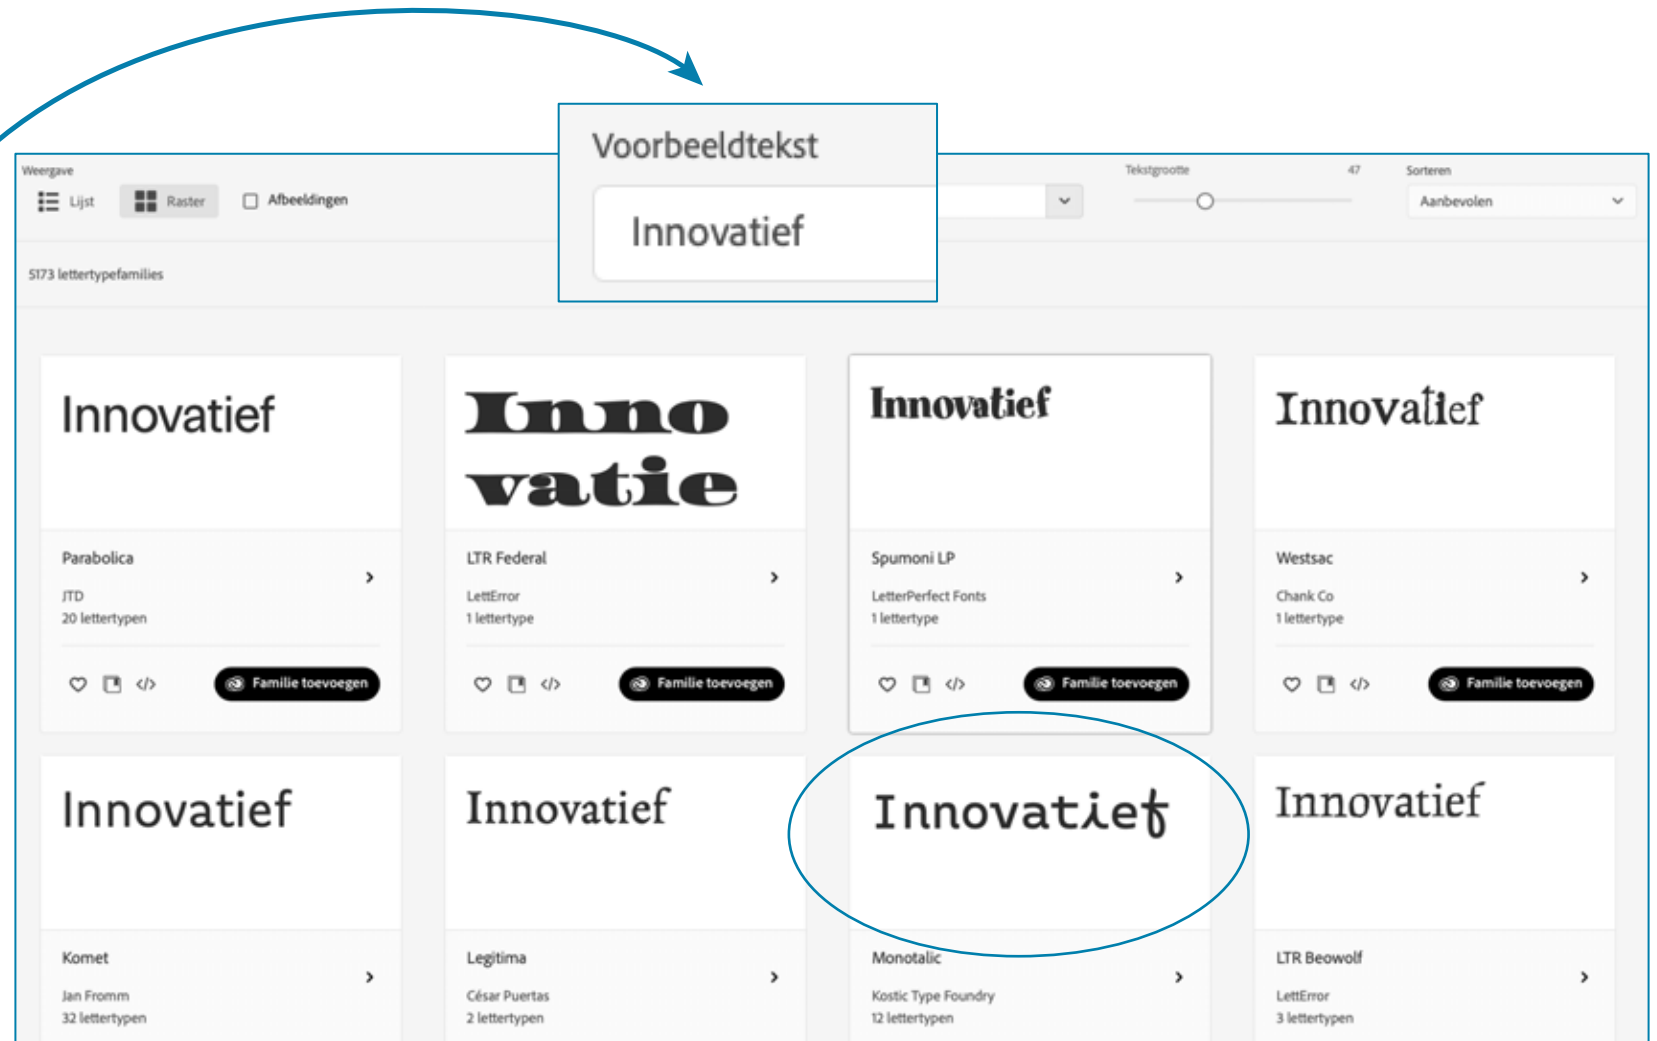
Voorbeeldtekst

Innovatief

Weergave

Lijst

Raster

Afbeeldingen

Tekstgrootte

47

Sorteren

Aanbevolen

5173 lettertypefamilies

Innovatief

Parabolica

JTD

20 lettertypen

Familie toevoegen

Inno vatie

LTR Federal

LettError

1 lettertype

Familie toevoegen

Innovatief

Spumoni LP

LetterPerfect Fonts

1 lettertype

Familie toevoegen

Innovatief

Westsac

Chank Co

1 lettertype

Familie toevoegen

Innovatief

Komet

Jan Fromm

32 lettertypen

Innovatief

Legitima

César Puertas

2 lettertypen

Innovatief

Monotalic

Kostic Type Foundry

12 lettertypen

Innovatief

LTR Beowolf

LettError

3 lettertypen